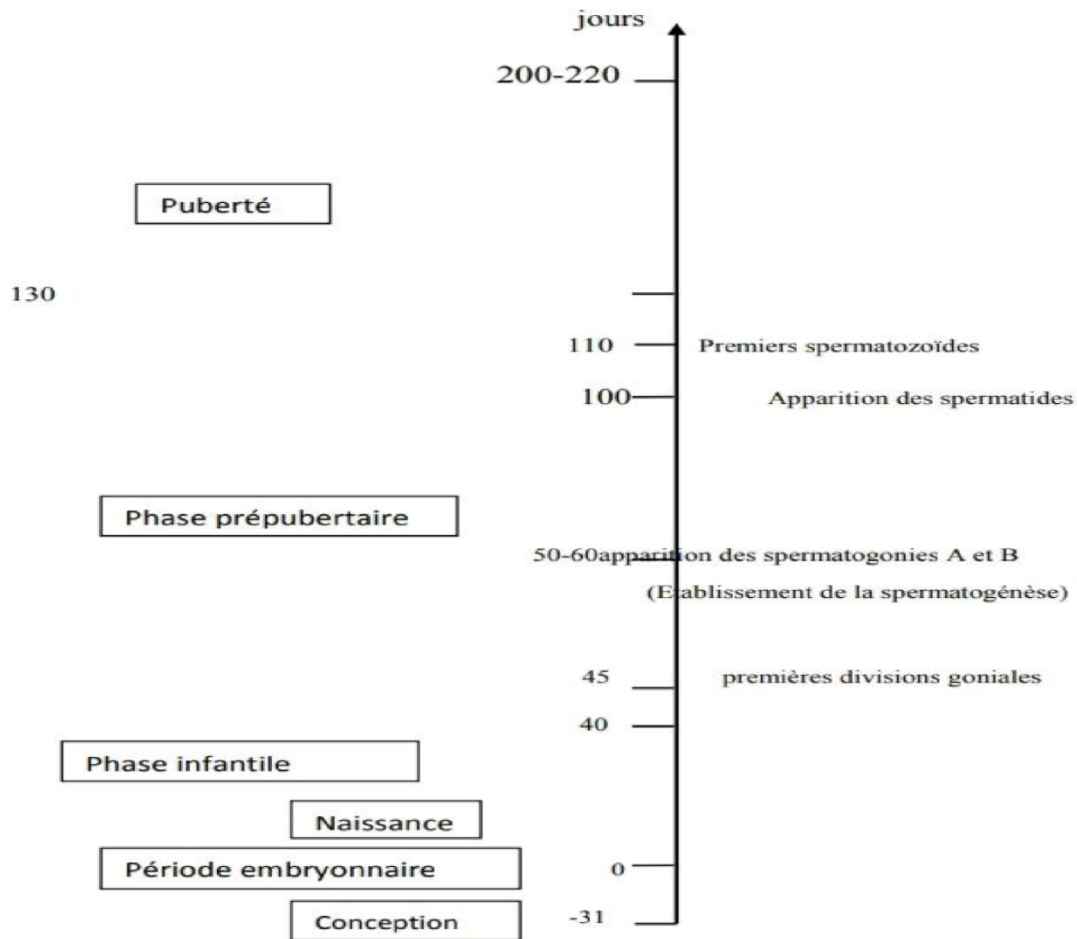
jours

200-220

Puberté

130

110 Premiers spermatozoïdes

100 Apparition des spermatides

Phase prépubertaire

50-60apparition des spermatogonies A et B

(Etablissement de la spermatogénèse)

45 premières divisions goniales

40

Phase infantile

Naissance

Période embryonnaire

0

Conception

-31